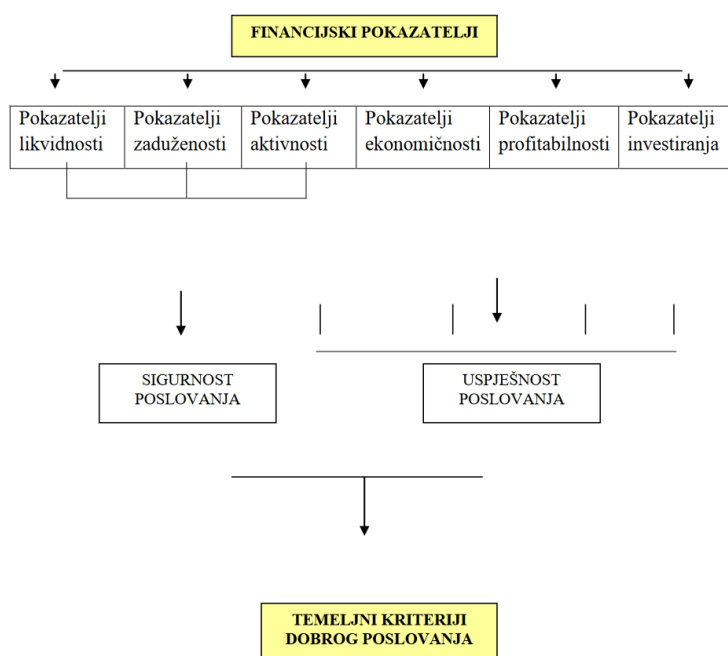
FINANCIJSKI POKAZATELJI

Pokazatelji likvidnosti

Pokazatelji zaduženosti

Pokazatelji aktivnosti

Pokazatelji ekonomičnosti

Pokazatelji profitabilnosti

Pokazatelji investiranja

SIGURNOST POSLOVANJA

USPJEŠNOST POSLOVANJA

TEMELJNI KRITERIJI DOBROG POSLOVANJA